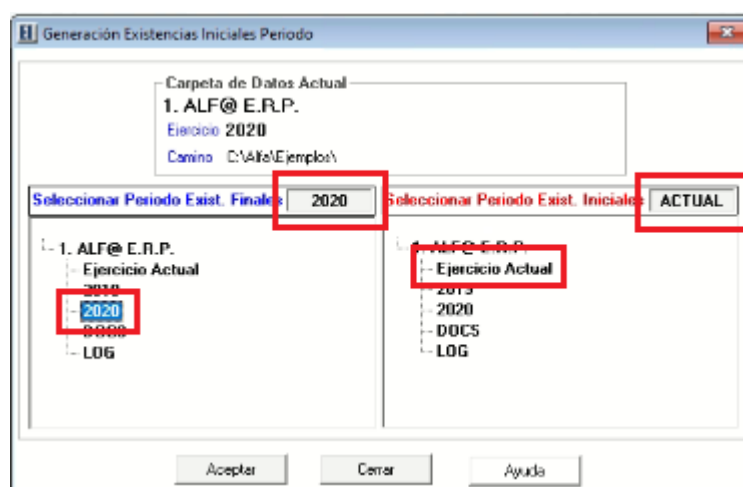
Generación Existencias Iniciales Periodo

Carpeta de Datos Actual
1. ALF@ E.R.P.
Ejercicio 2020
Camino C:\Alfa\Ejemplos\

Seleccionar Periodo Exist. Finales 2020

1. ALF@ E.R.P.
Ejercicio Actual
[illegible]
2020
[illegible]
LOG

Seleccionar Periodo Exist. Iniciales ACTUAL

1. ALF@ E.R.P.
Ejercicio Actual
2019
2020
DOCS
LOG

Aceptar
Cerrar
Ayuda